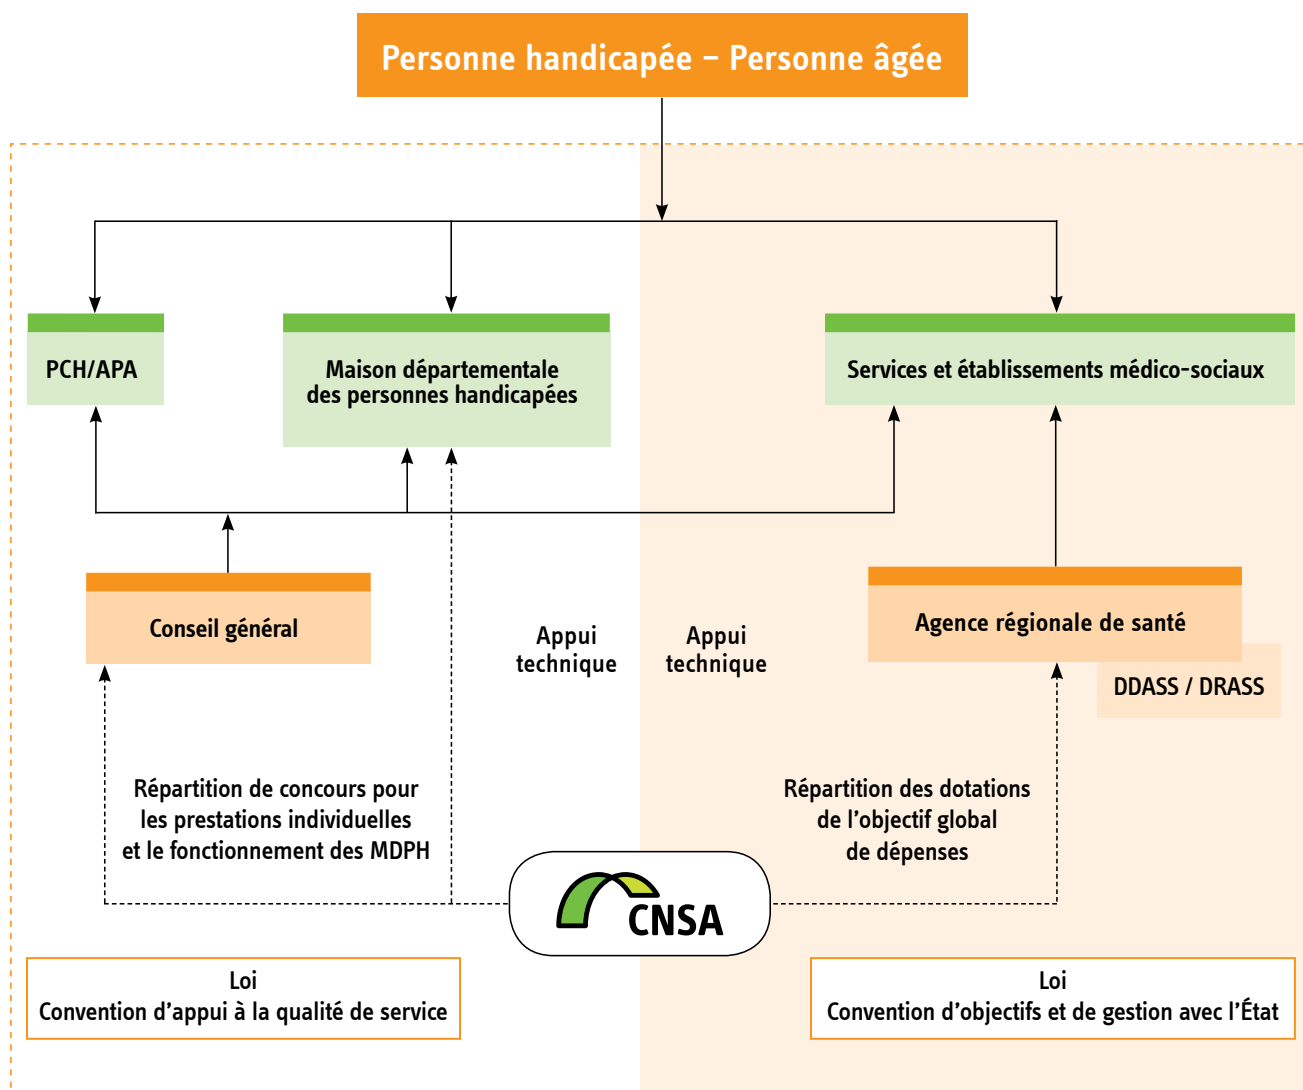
Personne handicapée – Personne âgée

PCH/APA

Maison départementale des personnes handicapées

Services et établissements médico-sociaux

Conseil général

Appui technique

Appui technique

Agence régionale de santé

DDASS / DRASS

Répartition de concours pour les prestations individuelles et le fonctionnement des MDPH

Répartition des dotations de l'objectif global de dépenses

CNSA

Loi
Convention d'appui à la qualité de service

Loi
Convention d'objectifs et de gestion avec l'État